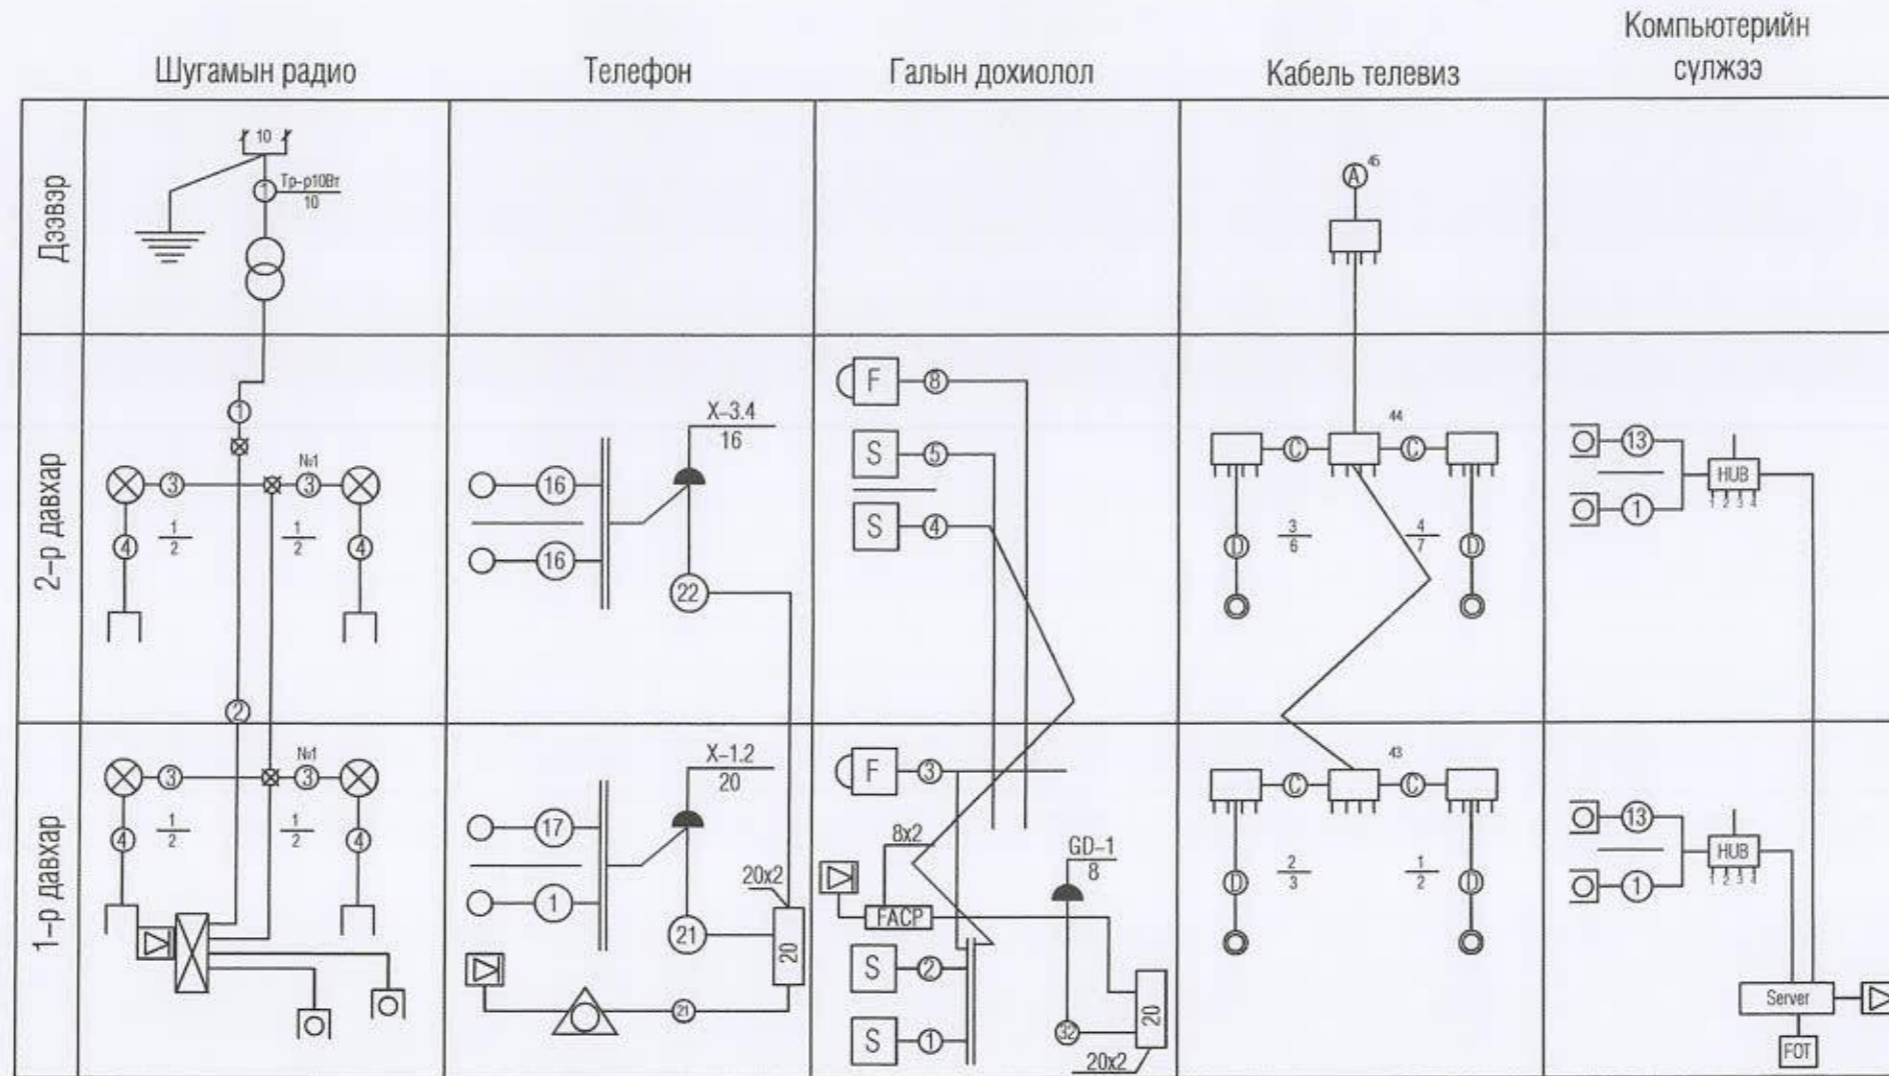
Шугамын радио

Телефон

Галын дохиолол

Кабель телевиз

Компьютерийн сүлжээ

Дээвэр

10

1

Тр-р10Вт
10

A
45

2-р давхар

1

№1

3

3

4

$\frac{1}{2}$

$\frac{1}{2}$

4

2

16

16

X-3.4
16

22

F

8

S

5

S

4

44

C

C

D

$\frac{3}{6}$

$\frac{4}{7}$

D

13

1

HUB
1 2 3 4

1-р давхар

№1

3

3

4

$\frac{1}{2}$

$\frac{1}{2}$

4

17

1

X-1.2
20

20x2

21

20

21

F

3

8x2

FACP

GD-1
8

S

2

S

1

32

20

20x2

43

C

C

D

$\frac{2}{3}$

$\frac{1}{2}$

D

13

1

HUB
1 2 3 4

Server

FOT